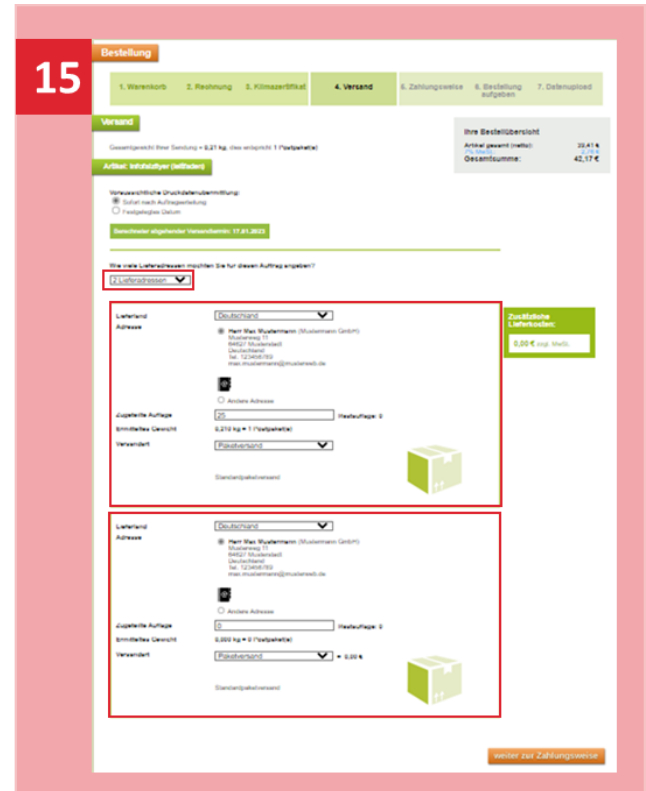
15

Bestellung

1. Warenkorb
2. Rechnung
3. Klimazertifikat
4. Versand
5. Zahlungsweise
6. Bestellung aufgeben
7. Datenupload

Versand

Gesamtgewicht Ihrer Sendung = 0,21 kg, dies entspricht 1 Postpaket(e)

Artikel: Infofaltflyer (leitfaden)

Voraussichtliche Druckdatenübermittlung:
Sofort nach Auftragserteilung
Festgelegtes Datum

Berechneter abgehender Versandtermin: 17.01.2023

Ihre Bestellübersicht
Artikel gesamt (netto): 35,41 €
7% MwSt.: 2,76 €
Gesamtsumme: 42,17 €

Wie viele Lieferadressen möchten Sie für diesen Auftrag angeben?
2 Lieferadressen

Lieferland Deutschland
Adresse
Herr Max Mustermann (Mustermann GmbH)
Musterweg 11
84627 Musterstadt
Deutschland
Tel. 123456789
max.mustermann@musterweb.de

Andere Adresse
Zugeteilte Auflage 25 Restauflage: 0
Ermitteltes Gewicht 0,210 kg = 1 Postpaket(e)
Versandart Paketversand

Standardpaketversand

Zusätzliche Lieferkosten:
0,00 € exkl. MwSt.

Lieferland Deutschland
Adresse
Herr Max Mustermann (Mustermann GmbH)
Musterweg 11
84627 Musterstadt
Deutschland
Tel. 123456789
max.mustermann@musterweb.de

Andere Adresse
Zugeteilte Auflage 0 Restauflage: 0
Ermitteltes Gewicht 0,000 kg = 0 Postpaket(e)
Versandart Paketversand = 0,00 €

Standardpaketversand

weiter zur Zahlungsweise